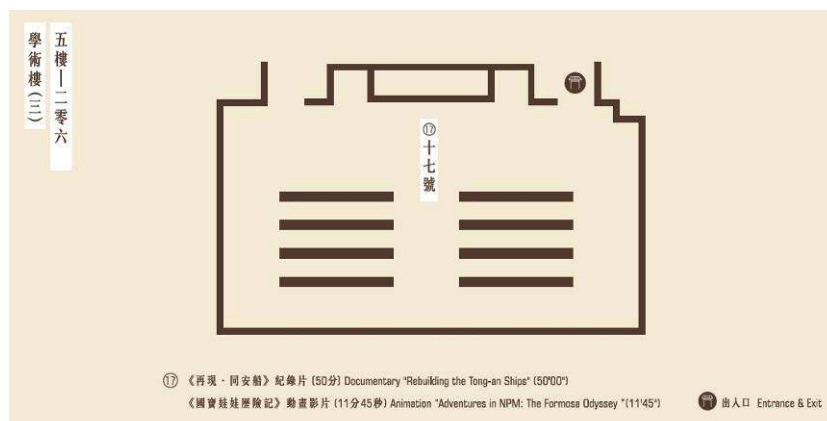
學術樓(三)

五樓—二零六

⑰ 十七號

⑰ 《再現・同安船》紀錄片 (50分) Documentary "Rebuilding the Tong-an Ships" (50'00")
《國寶娃娃歷險記》動畫影片 (11分45秒) Animation "Adventures in NPM: The Formosa Odyssey" (11'45")

出入口 Entrance & Exit